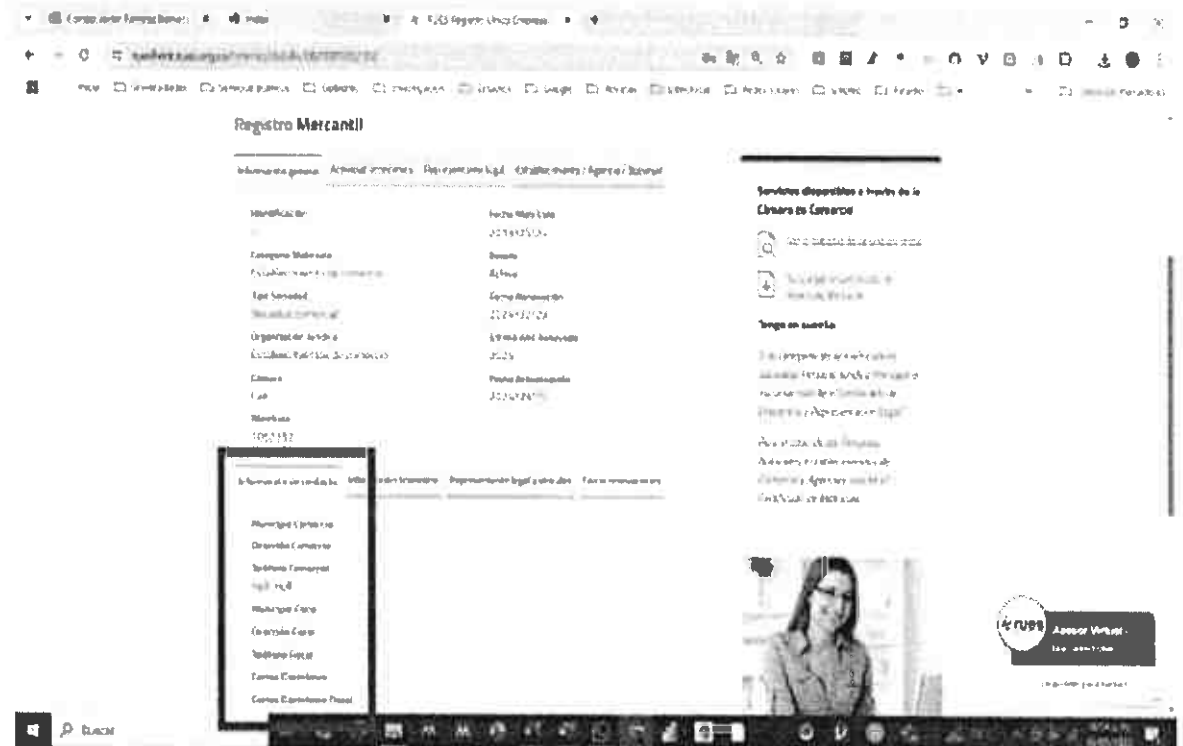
Registro Mercantil

Información general | Actividad económica | Representante legal | Establecimientos / Agencias / Sucursales

Identificación
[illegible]

Fecha Matrícula
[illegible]

Categoría Matrícula
Establecimiento de comercio

Estado
Activa

Tipo Sociedad
Sociedad comercial

Fecha Renovación
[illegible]

Organización Jurídica
Establecimiento de comercio

Último año renovado
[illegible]

Cámara
Cali

Fecha de Vigencia
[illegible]

Matrícula
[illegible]

Servicios disponibles a través de la Cámara de Comercio

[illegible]

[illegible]

Tenga en cuenta

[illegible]

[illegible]

Información de contacto | Información financiera | Representante legal y vínculos | Facultades

Municipio Comercial
Dirección Comercial
Teléfono Comercial
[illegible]
Municipio Fiscal
Dirección Fiscal
Teléfono Fiscal
Correo Electrónico
Correo Electrónico Fiscal

RUES
Asesor Virtual
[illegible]

Buscar